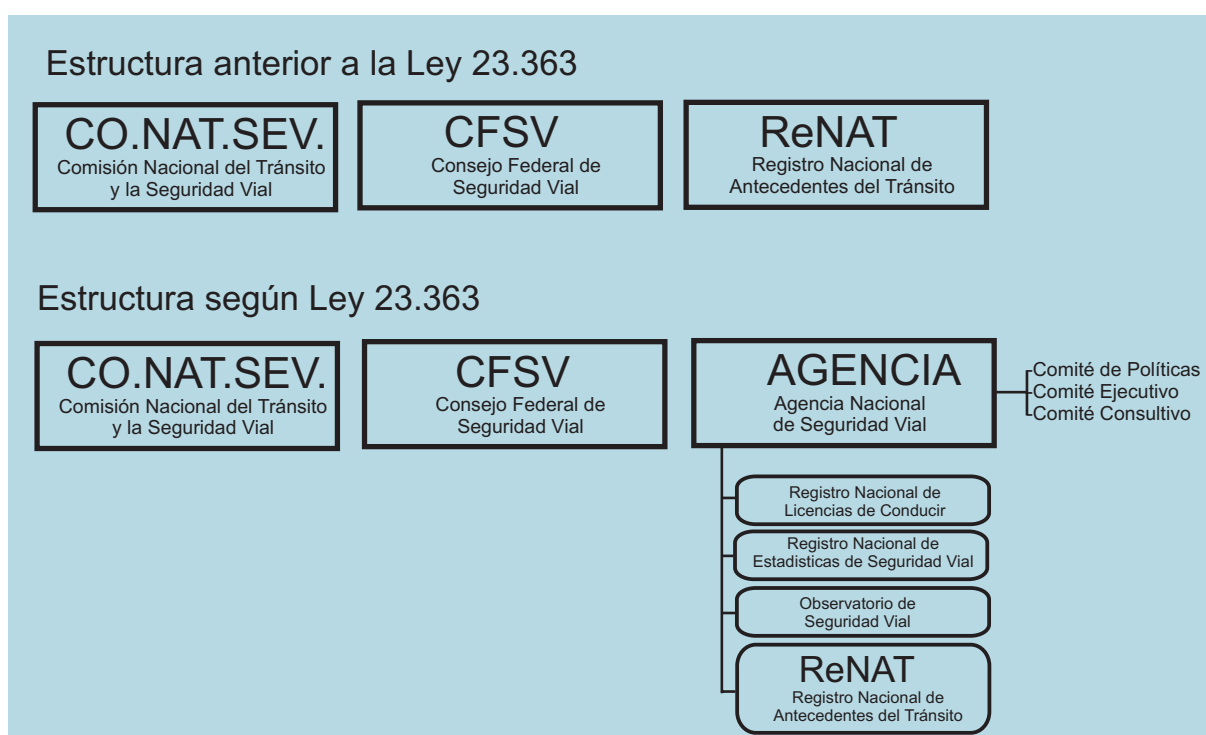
Estructura anterior a la Ley 23.363

CO.NAT.SEV.
Comisión Nacional del Tránsito y la Seguridad Vial

CFSV
Consejo Federal de Seguridad Vial

ReNAT
Registro Nacional de Antecedentes del Tránsito

Estructura según Ley 23.363

CO.NAT.SEV.
Comisión Nacional del Tránsito y la Seguridad Vial

CFSV
Consejo Federal de Seguridad Vial

AGENCIA
Agencia Nacional de Seguridad Vial

Comité de Políticas
Comité Ejecutivo
Comité Consultivo

Registro Nacional de Licencias de Conducir

Registro Nacional de Estadisticas de Seguridad Vial

Observatorio de Seguridad Vial

ReNAT
Registro Nacional de Antecedentes del Tránsito